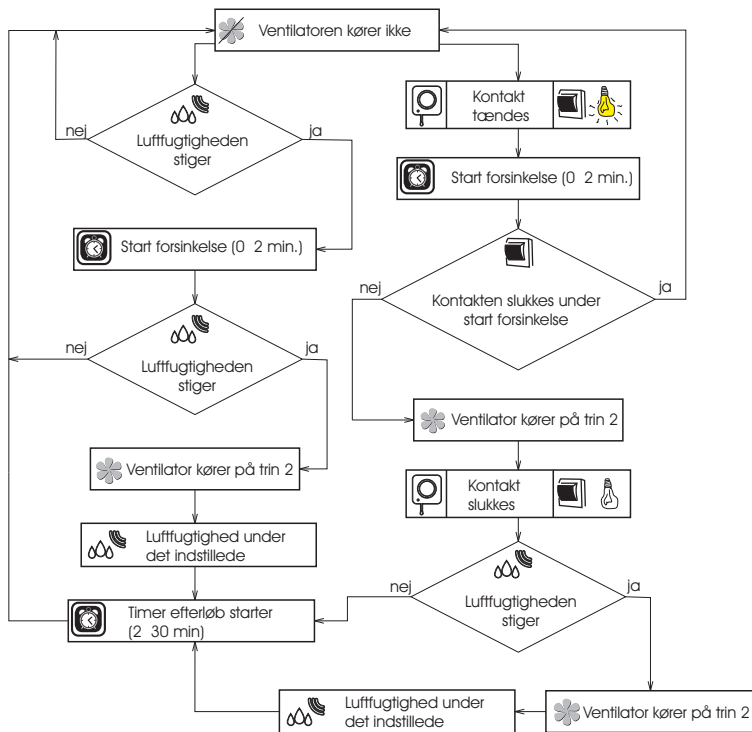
Ventilatoren kører ikke

nej
Luftfugtigheden stiger
ja

Start forsinkelse (0 2 min.)

nej
Luftfugtigheden stiger
ja

Ventilator kører på trin 2

Luftfugtighed under det indstillede

Timer efterløb starter (2 30 min)

Kontakt tændes

Start forsinkelse (0 2 min.)

nej
Kontakten slukkes under start forsinkelse
ja

Ventilator kører på trin 2

Kontakt slukkes

nej
Luftfugtigheden stiger
ja

Luftfugtighed under det indstillede

Ventilator kører på trin 2